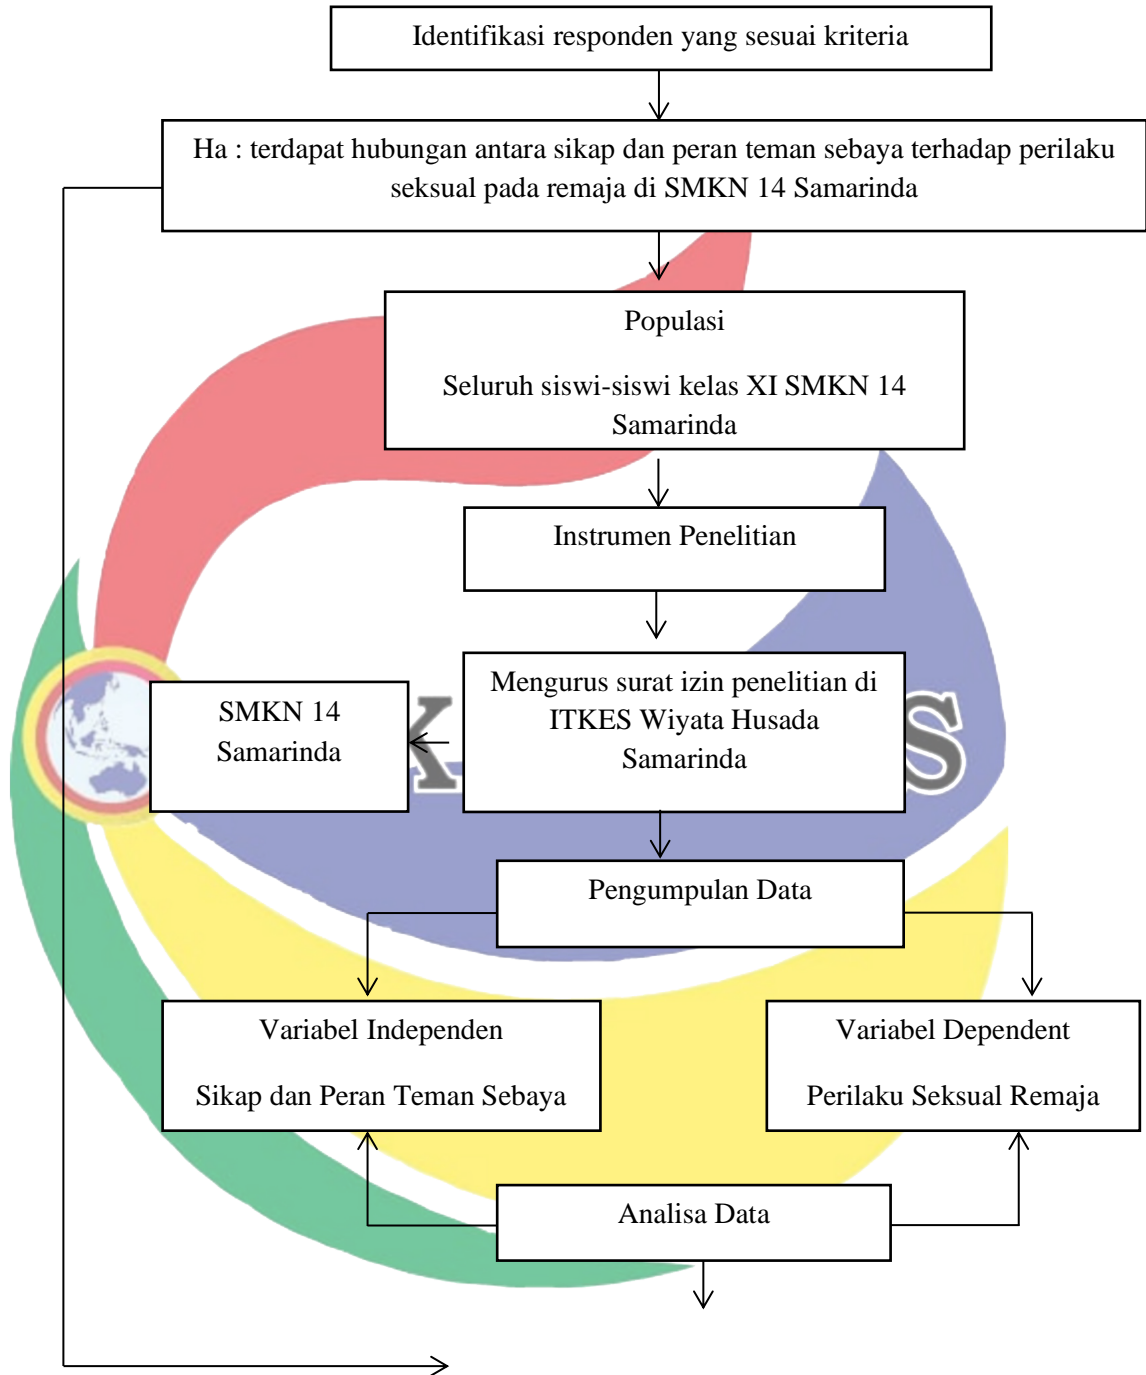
Identifikasi responden yang sesuai kriteria

Ha : terdapat hubungan antara sikap dan peran teman sebaya terhadap perilaku seksual pada remaja di SMKN 14 Samarinda

Populasi

Seluruh siswi-siswi kelas XI SMKN 14 Samarinda

Instrumen Penelitian

Mengurus surat izin penelitian di ITKES Wiyata Husada Samarinda

SMKN 14 Samarinda

Pengumpulan Data

Variabel Independen

Sikap dan Peran Teman Sebaya

Variabel Dependent

Perilaku Seksual Remaja

Analisa Data